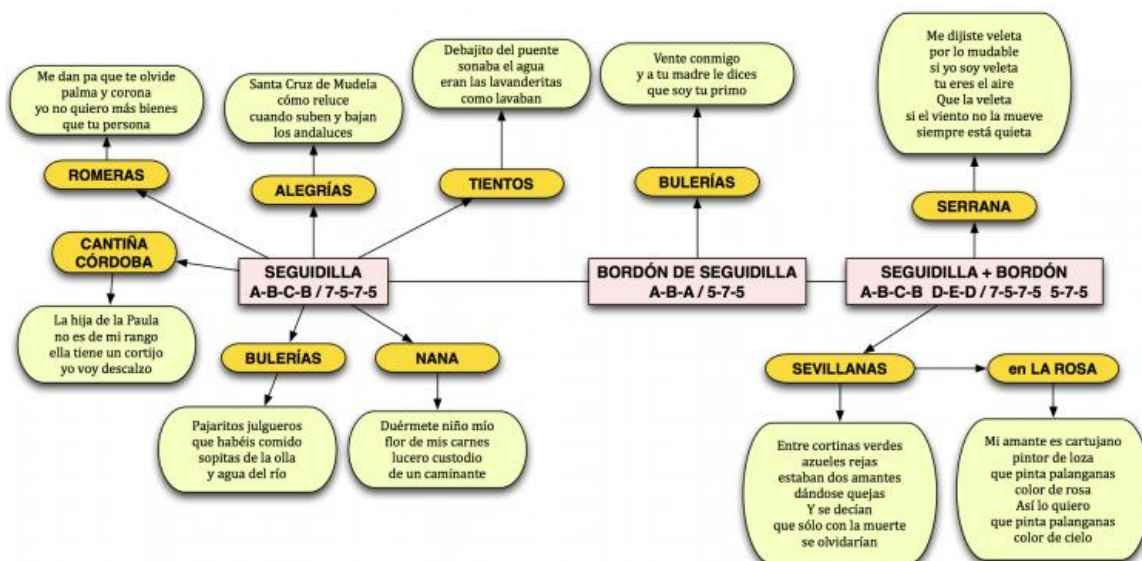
Me dan pa que te olvide
palma y corona
yo no quiero más bienes
que tu persona

ROMERAS

Santa Cruz de Mudela
cómo reluce
cuando suben y bajan
los andaluces

ALEGRÍAS

Debajito del puente
sonaba el agua
eran las lavanderitas
como lavaban

TIENTOS

Vente conmigo
y a tu madre le dices
que soy tu primo

BULERÍAS

Me dijiste veleta
por lo mudable
si yo soy veleta
tu eres el aire
Que la veleta
si el viento no la mueve
siempre está quieta

SERRANA

CANTIÑA
CÓRDOBA

SEGUIDILLA
A-B-C-B / 7-5-7-5

BORDÓN DE SEGUIDILLA
A-B-A / 5-7-5

SEGUIDILLA + BORDÓN
A-B-C-B D-E-D / 7-5-7-5 5-7-5

La hija de la Paula
no es de mi rango
ella tiene un cortijo
yo voy descalzo

BULERÍAS

NANA

Pajaritos julgueros
que habéis comido
sopitas de la olla
y agua del río

Duérmete niño mío
flor de mis carnes
lucero custodio
de un caminante

SEVILLANAS

en LA ROSA

Entre cortinas verdes
azueles rejas
estaban dos amantes
dándose quejas
Y se decían
que sólo con la muerte
se olvidarían

Mi amante es cartujano
pintor de loza
que pinta palanganas
color de rosa
Así lo quiero
que pinta palanganas
color de cielo